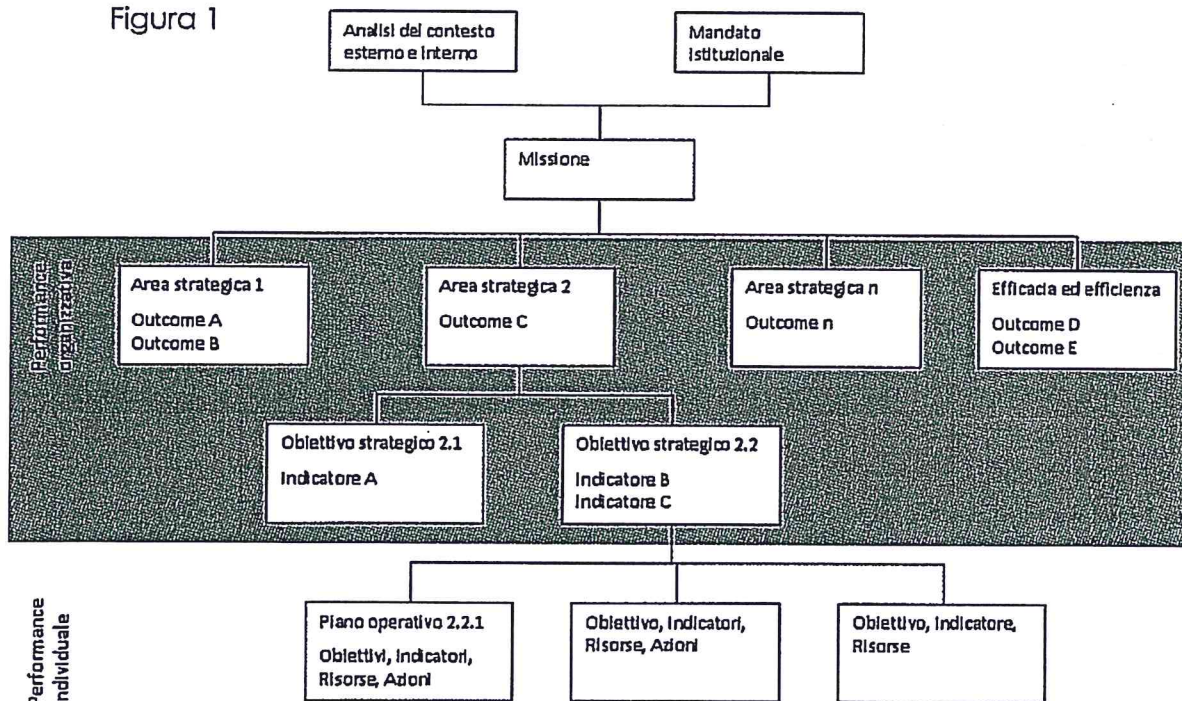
Figura 1

Analisi del contesto esterno e interno

Mandato istituzionale

Missione

Performance organizzativa

Area strategica 1
Outcome A
Outcome B

Area strategica 2
Outcome C

Area strategica n
Outcome n

Efficacia ed efficienza
Outcome D
Outcome E

Obiettivo strategico 2.1
Indicatore A

Obiettivo strategico 2.2
Indicatore B
Indicatore C

Performance individuale

Piano operativo 2.2.1
Obiettivi, indicatori, Risorse, Azioni

Obiettivo, indicatori, Risorse, Azioni

Obiettivo, indicatore, Risorse